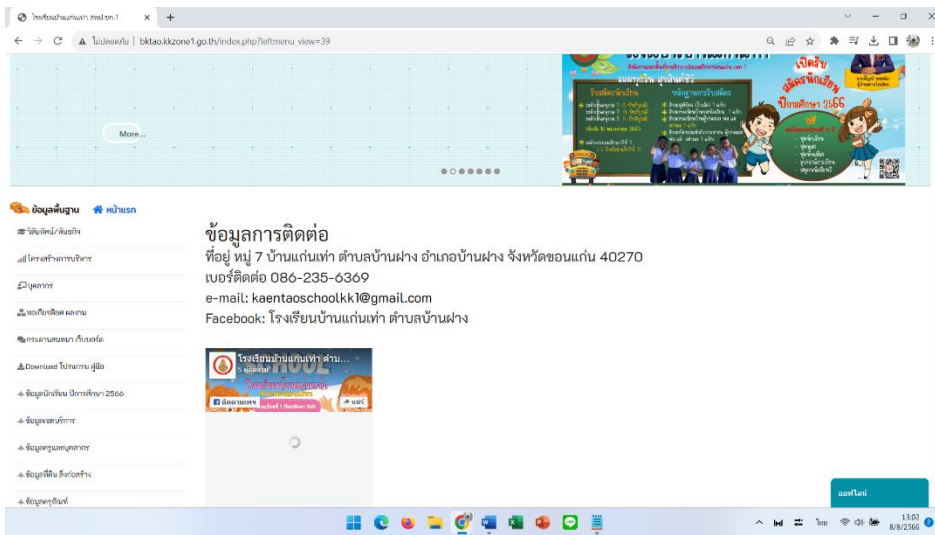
โรงเรียนบ้านแก่นเท่า สพป.ขก.1 × +

ไม่ปลอดภัย | bktao.kkzone1.go.th/index.php?leftmenu_view=39

More...

เปิดรับสมัครนักเรียน ปีการศึกษา 2566

ข้อมูลพื้นฐาน หน้าแรก

วิสัยทัศน์/พันธกิจ

โครงสร้างการบริหาร

บุคลากร

ทะเบียนนักเรียน ผลงาน

กระดานสนทนา เว็บบอร์ด

Download โปรแกรม คู่มือ

ข้อมูลนักเรียน ปีการศึกษา 2566

ข้อมูลงานบริการ

ข้อมูลครูและบุคลากร

ข้อมูลที่ดิน สิ่งก่อสร้าง

ข้อมูลครุภัณฑ์

ข้อมูลการติดต่อ
ที่อยู่ หมู่ 7 บ้านแก่นเท่า ตำบลบ้านฝาง อำเภอบ้านฝาง จังหวัดขอนแก่น 40270
เบอร์ติดต่อ 086-235-6369
e-mail: kaentaoschoolkk1@gmail.com
Facebook: โรงเรียนบ้านแก่นเท่า ตำบลบ้านฝาง

โรงเรียนบ้านแก่นเท่า ตำบ...

ติดตามเพจ แชร์

ออฟไลน์

13:02
8/8/2566